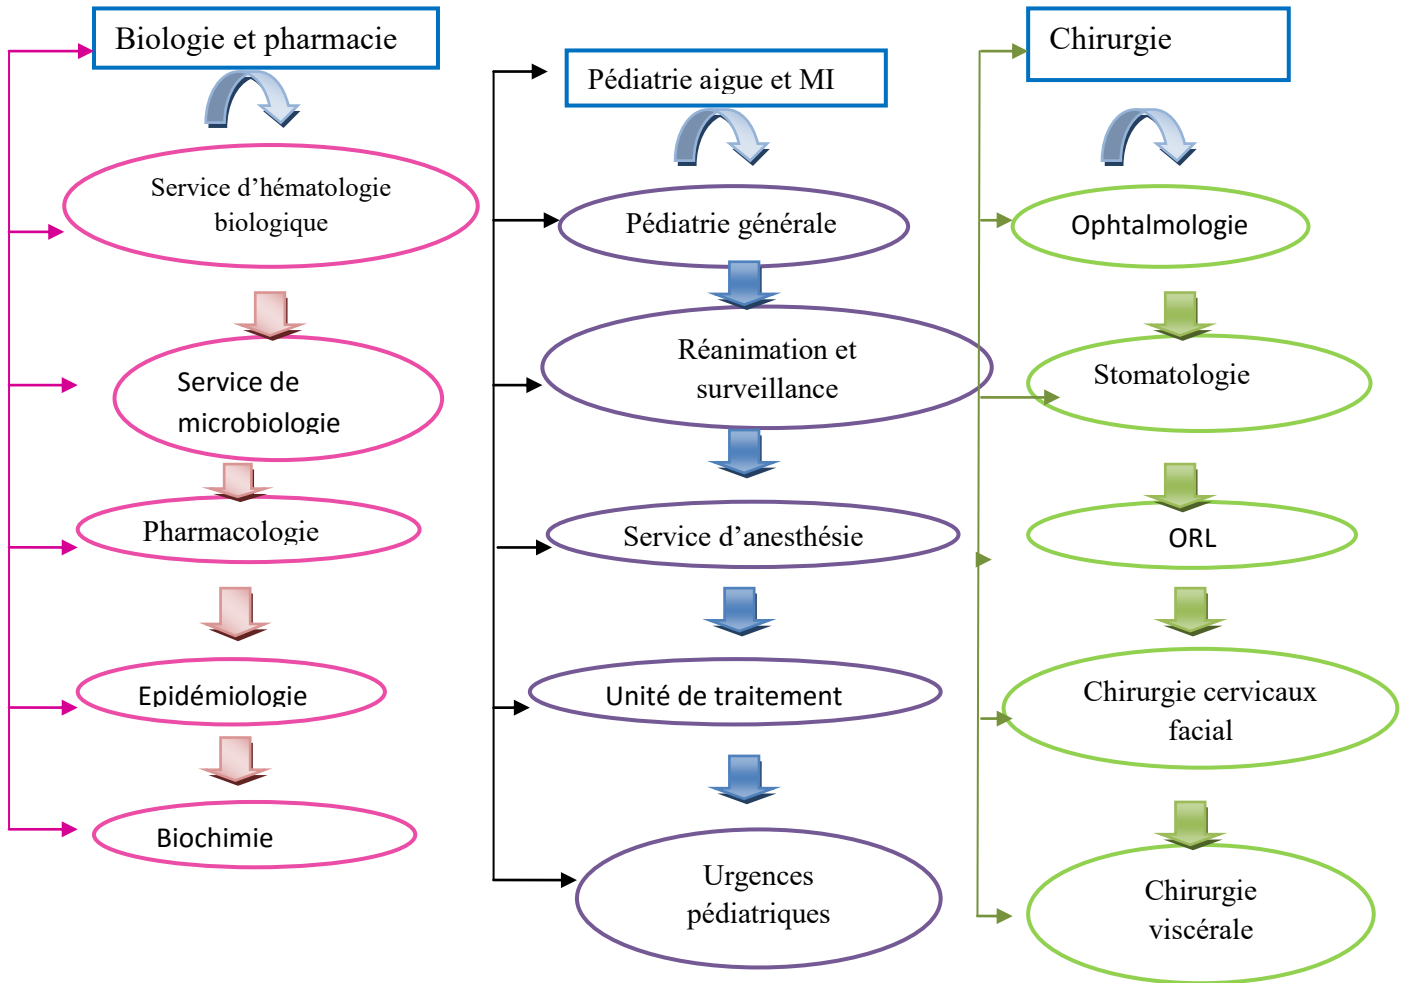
Biologie et pharmacie

Service d'hématologie biologique

Service de microbiologie

Pharmacologie

Epidémiologie

Biochimie

Pédiatrie aigue et MI

Pédiatrie générale

Réanimation et surveillance

Service d'anesthésie

Unité de traitement

Urgences pédiatriques

Chirurgie

Ophtalmologie

Stomatologie

ORL

Chirurgie cervicaux facial

Chirurgie viscérale